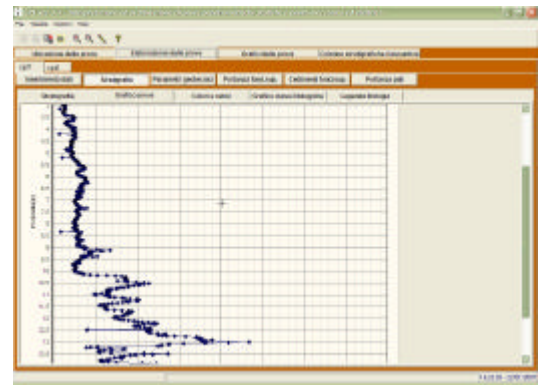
File Visualizza Strumenti Help

Ubicazione delle prove | Elaborazione delle prove | Grafici delle prove | Colonna stratigrafica riassuntiva

CPT | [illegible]

Caratteristiche | Stratigrafia | Parametri geotecnici | Portanza fond.sup. | Cedimenti fond.sup. | Portanza pali

Stratigrafia | Grafici curve | Colonna valori | Grafico stratigrafia | Legenda litologia

Profondità